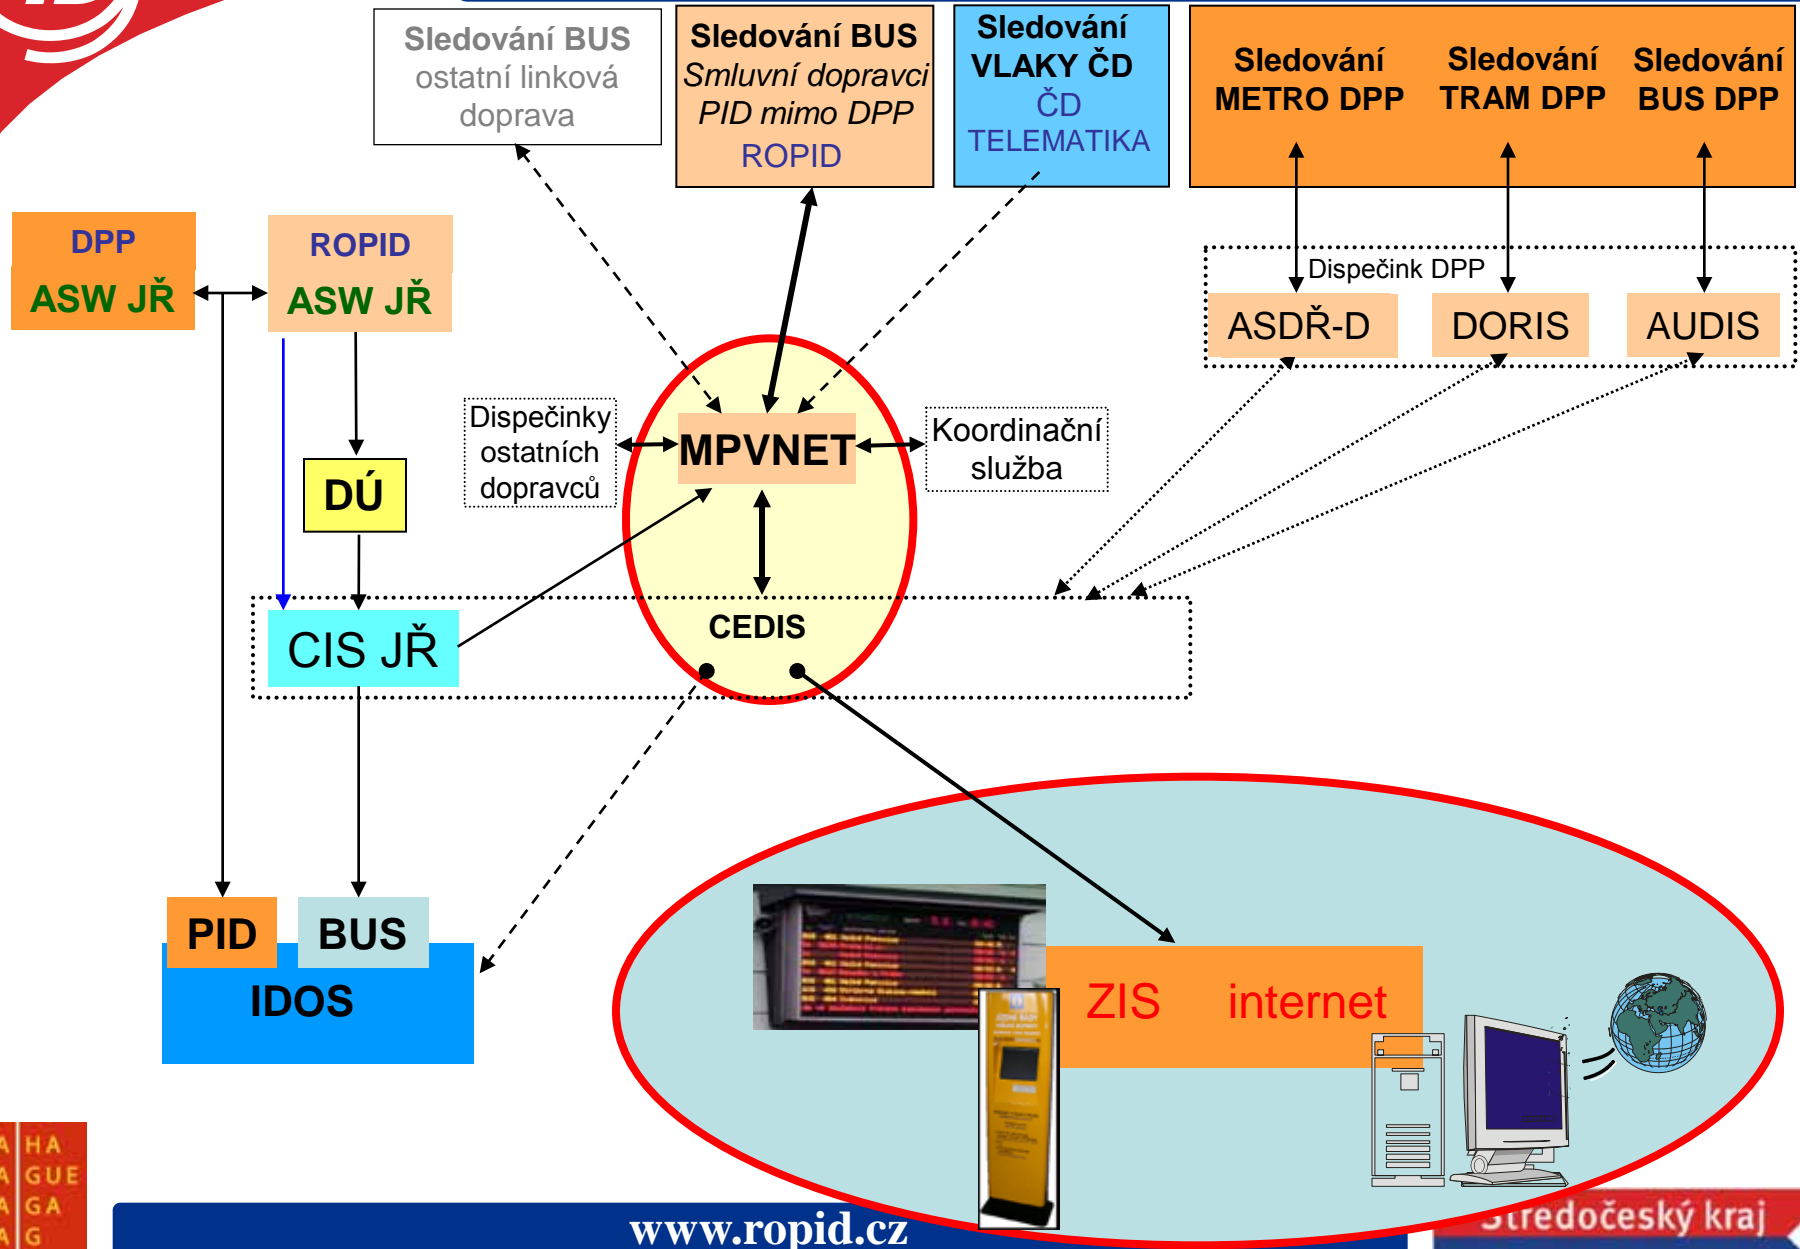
Sledování BUS ostatní linková doprava

Sledování BUS Smluvní dopravci PID mimo DPP ROPID

Sledování VLAKY ČD ČD TELEMATIKA

Sledování METRO DPP

Sledování TRAM DPP

Sledování BUS DPP

DPP ASW JŘ

ROPID ASW JŘ

Dispečink DPP

ASDŘ-D

DORIS

AUDIS

Dispečinky ostatních dopravců

MPVNET

Koordinační služba

DÚ

CIS JŘ

CEDIS

PID

BUS

IDOS

ZIS

internet

A HA
A GUE
A GA
A G

www.ropid.cz

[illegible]tředočeský kraj